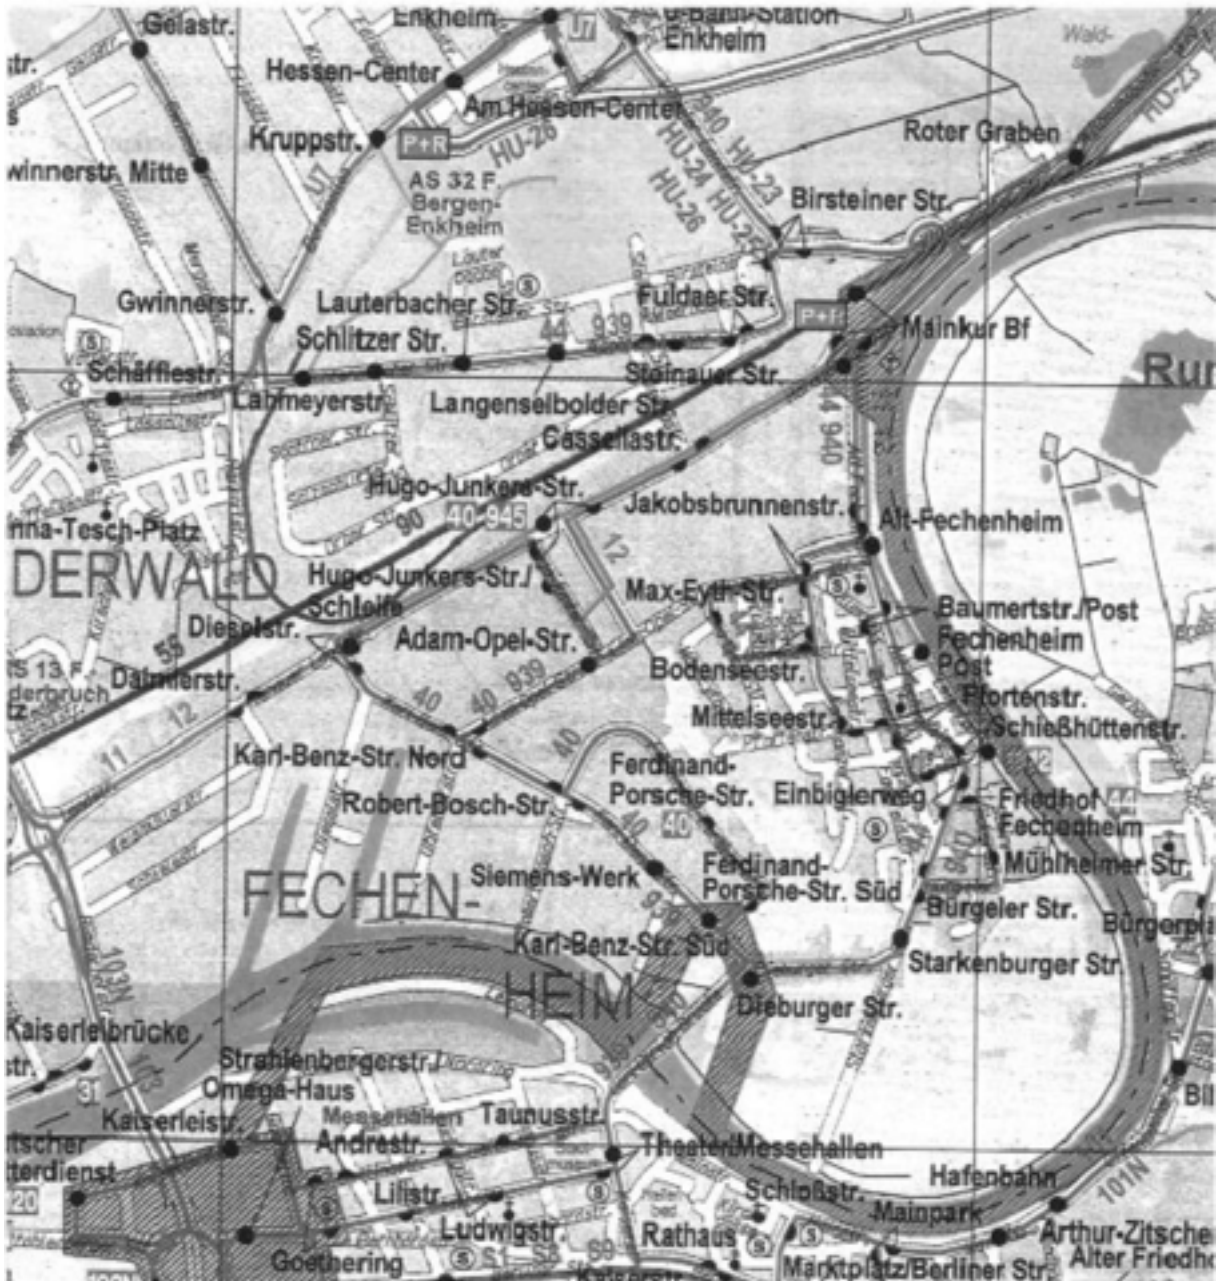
Gelastr.
Enkheim
U7
U-Bahn-Station Enkheim
Wald-
str.
Hessen-Center
Am Hessen-Center
Roter Graben
Kruppstr.
P+R
HU-26
940
HU-23
HU-23
Gwinnerstr. Mitte
AS 32 F. Bergen-Enkheim
HU-24
HU-26
HU-25
Birsteiner Str.
Gwinnerstr.
Lauterbacher Str.
Fuldaer Str.
P+R
Mainkur Bf
Schlitzer Str.
44
939
Rum
Schäfflestr.
Steinauer Str.
Lahmeyerstr.
Langenselbolder Str.
Cassellastr.
44 940
Hugo-Junkers-Str.
Jakobsbrunnenstr.
nna-Tesch-Platz
90
40-945
Alt-Fechenheim
12
DERWALD
Hugo-Junkers-Str./ Schleife
Max-Eyth-Str.
Dieselstr.
Baumertstr./Post
Fechenheim Post
AS 13 F. derbruch
55
Adam-Opel-Str.
Daimlerstr.
Bodenseestr.
12
40
40
939
Pfortenstr.
11
Mittelseestr.
Schießhüttenstr.
40
Karl-Benz-Str. Nord
Ferdinand-Porsche-Str.
Einbiglerweg
Friedhof Fechenheim
Robert-Bosch-Str.
40
40
Mühlheimer Str.
FECHEN-
Siemens-Werk
Ferdinand-Porsche-Str. Süd
Bürgeler Str.
Bürgerpl
103N
Karl-Benz-Str. Süd
Starkenburger Str.
HEIM
Dieburger Str.
Kaiserleibrücke
Strahlenbergerstr./
str.
Omega-Haus
Bil
31
Messehallen
Taunusstr.
Kaiserleistr.
Andréstr.
Theater/Messehallen
Hafenbahn
tscher
tterdienst
101N
Lilistr.
Schloßstr.
20
Mainpark
Arthur-Zitsche
Ludwigstr.
Rathaus
Alter Friedh
Goethering
S1-S8
Marktplatz/Berliner Str.